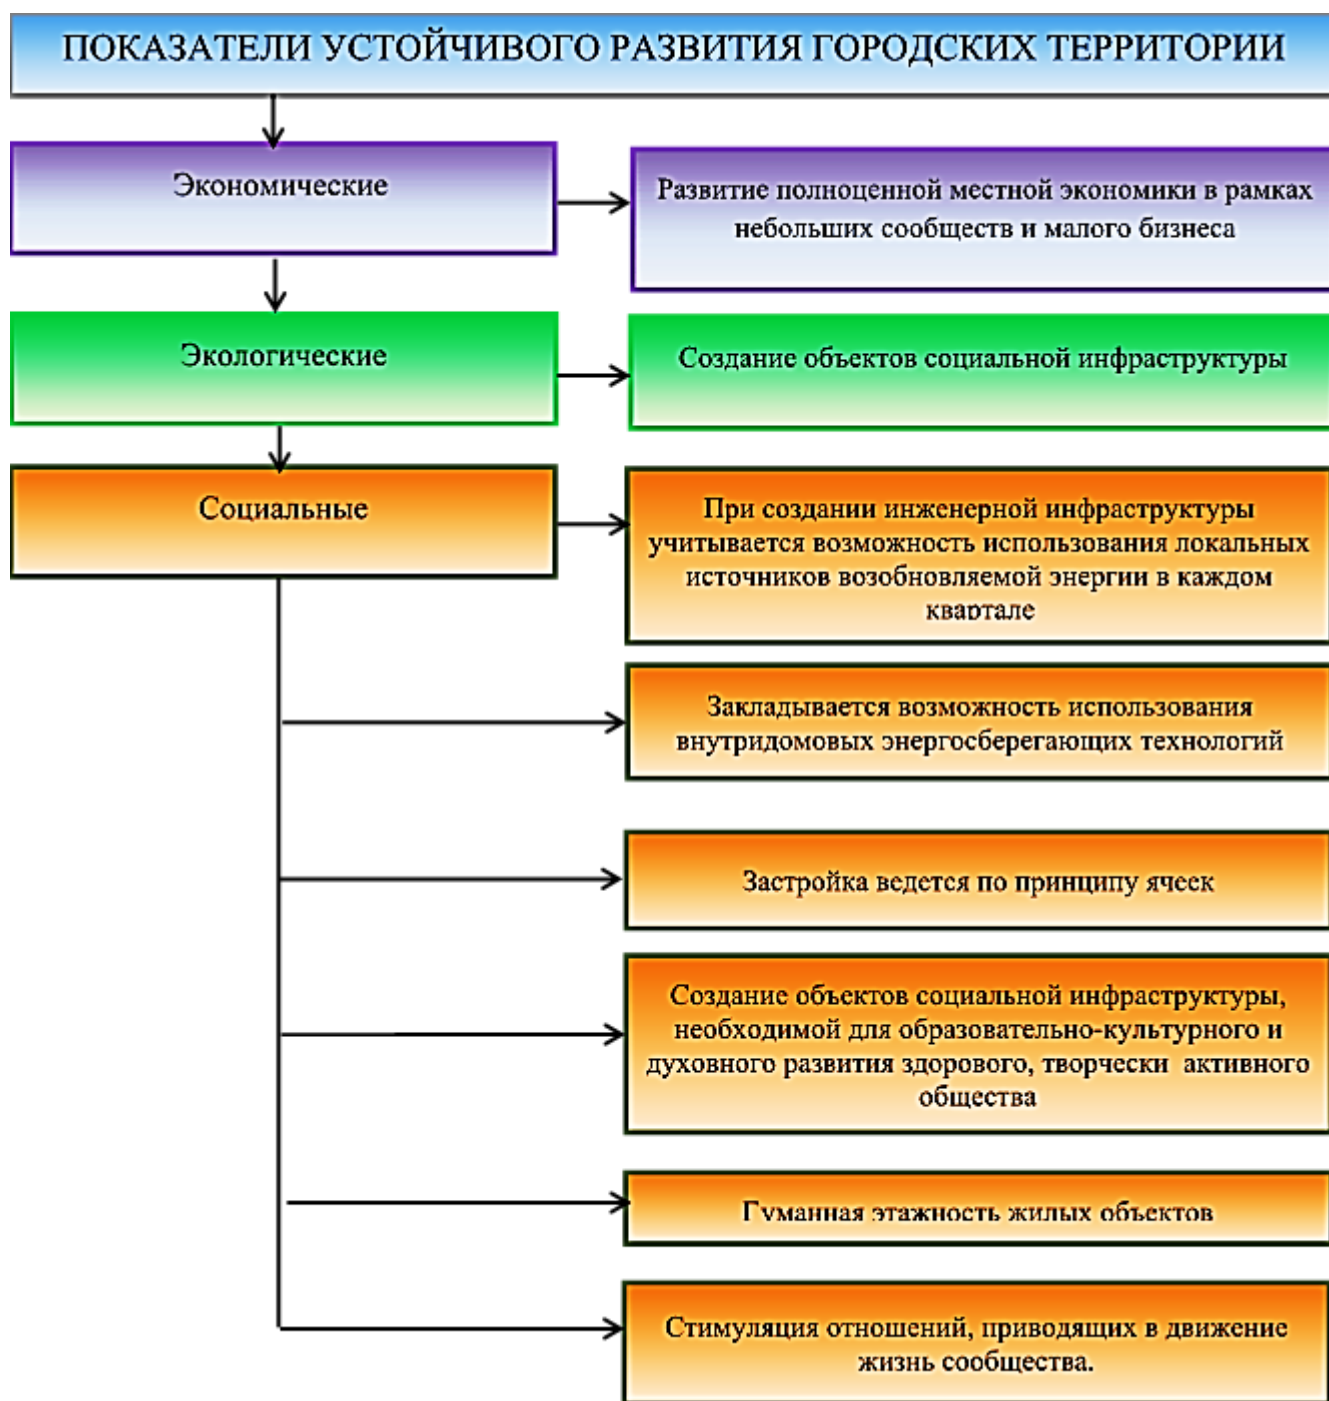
ПОКАЗАТЕЛИ УСТОЙЧИВОГО РАЗВИТИЯ ГОРОДСКИХ ТЕРРИТОРИИ

Экономические

Развитие полноценной местной экономики в рамках небольших сообществ и малого бизнеса

Экологические

Создание объектов социальной инфраструктуры

Социальные

При создании инженерной инфраструктуры учитывается возможность использования локальных источников возобновляемой энергии в каждом квартале

Закладывается возможность использования внутридомовых энергосберегающих технологий

Застройка ведется по принципу ячеек

Создание объектов социальной инфраструктуры, необходимой для образовательно-культурного и духовного развития здорового, творчески активного общества

Гуманная этажность жилых объектов

Стимуляция отношений, приводящих в движение жизнь сообщества.